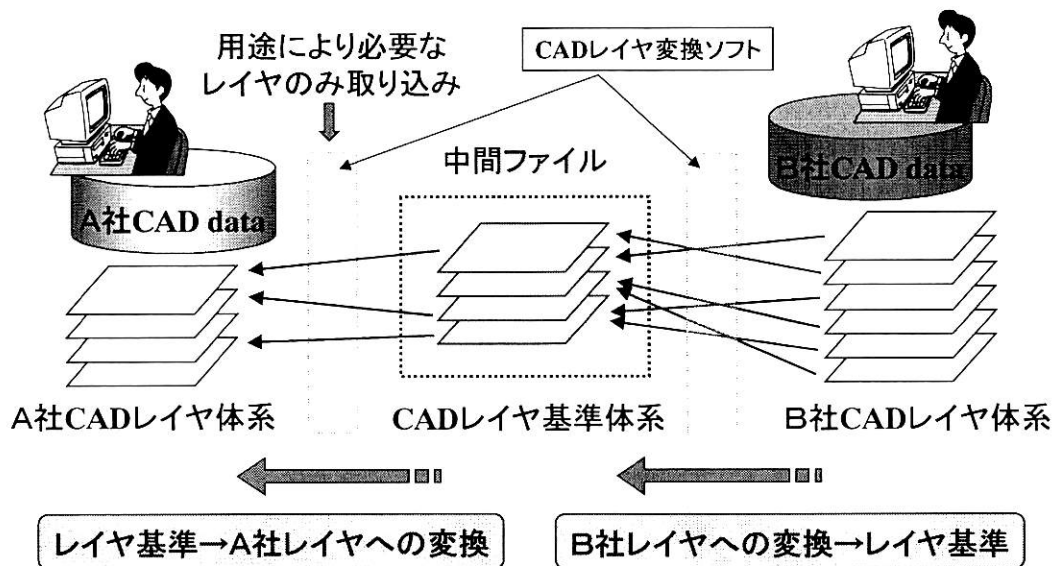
用途により必要なレイヤのみ取り込み

CADレイヤ変換ソフト

中間ファイル

A社CAD data

B社CAD data

A社CADレイヤ体系

CADレイヤ基準体系

B社CADレイヤ体系

レイヤ基準→A社レイヤへの変換

B社レイヤへの変換→レイヤ基準